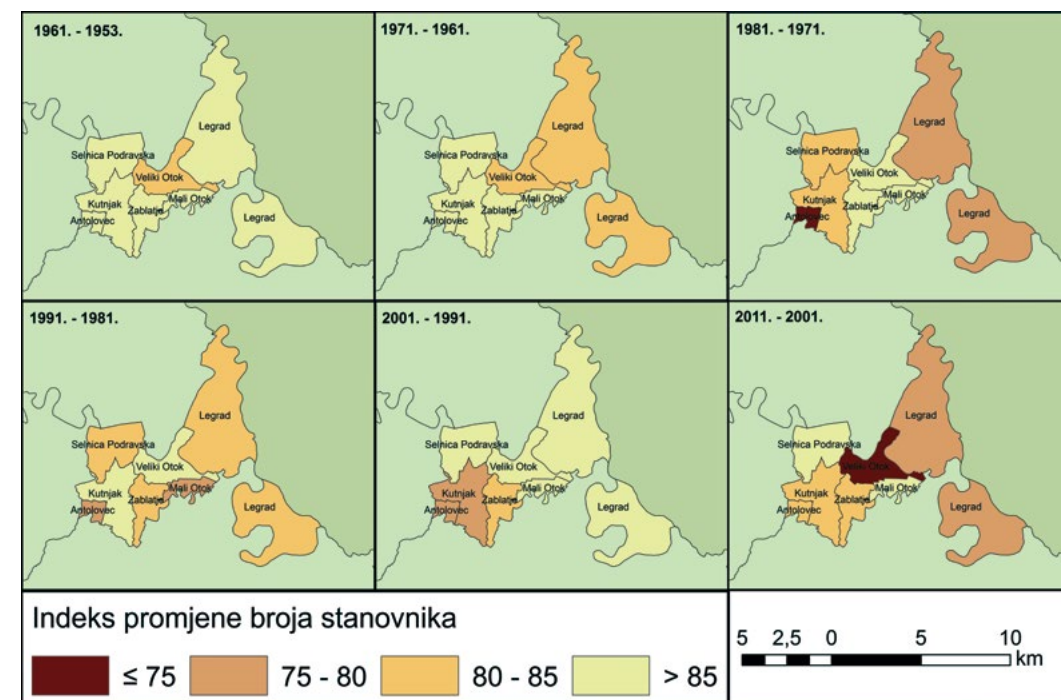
1961. - 1953.

Legrad
Selnica Podravska
Veliki Otok
Kutnjak
Antolovec
Zablatje
Mali Otok
Legrad

1971. - 1961.

Legrad
Selnica Podravska
Veliki Otok
Kutnjak
Antolovec
Zablatje
Mali Otok
Legrad

1981. - 1971.

Legrad
Selnica Podravska
Veliki Otok
Kutnjak
Antolovec
Zablatje
Mali Otok
Legrad

1991. - 1981.

Legrad
Selnica Podravska
Veliki Otok
Kutnjak
Antolovec
Zablatje
Mali Otok
Legrad

2001. - 1991.

Legrad
Selnica Podravska
Veliki Otok
Kutnjak
Antolovec
Zablatje
Mali Otok
Legrad

2011. - 2001.

Legrad
Selnica Podravska
Veliki Otok
Kutnjak
Antolovec
Zablatje
Mali Otok
Legrad

Indeks promjene broja stanovnika

≤ 75
75 - 80
80 - 85
> 85

5 2,5 0 5 10 km